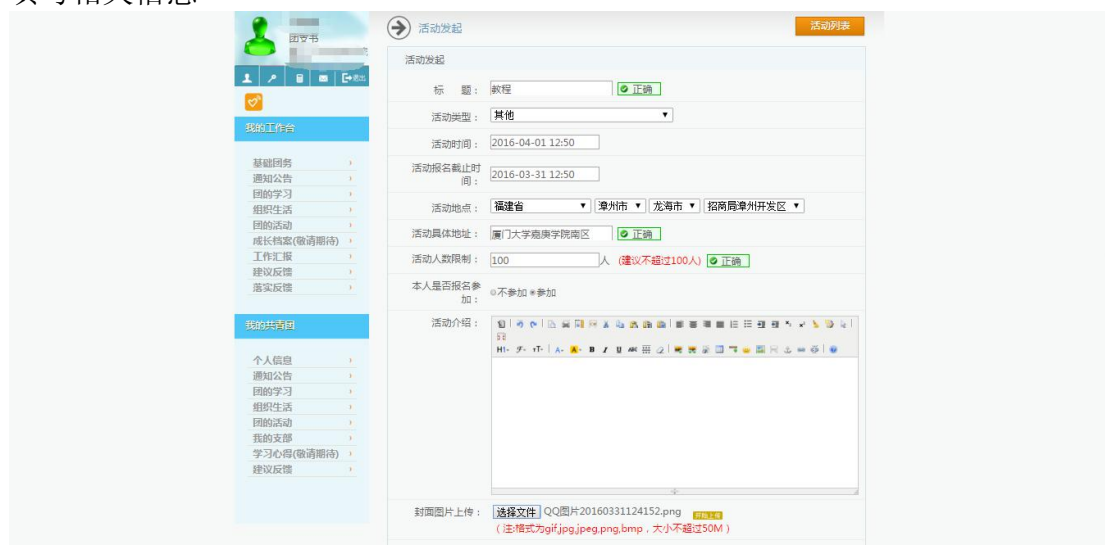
团支书

退出

我的工作台

基础团务
通知公告
团的学习
组织生活
团的活动
成长档案(敬请期待)
工作汇报
建议反馈
落实反馈

我的共青团

个人信息
通知公告
团的学习
组织生活
团的活动
我的支部
学习心得(敬请期待)
建议反馈

活动发起

活动列表

活动发起

标 题： 教程 正确

活动类型： 其他

活动时间： 2016-04-01 12:50

活动报名截止时间： 2016-03-31 12:50

活动地点： 福建省 漳州市 龙海市 招商局漳州开发区

活动具体地址： 厦门大学嘉庚学院南区 正确

活动人数限制： 100 人 (建议不超过100人) 正确

本人是否报名参加： 不参加 参加

活动介绍：

封面图片上传： 选择文件 QQ图片20160331124152.png 开始上传
(注:格式为gif,jpg,jpeg,png,bmp，大小不超过50M)